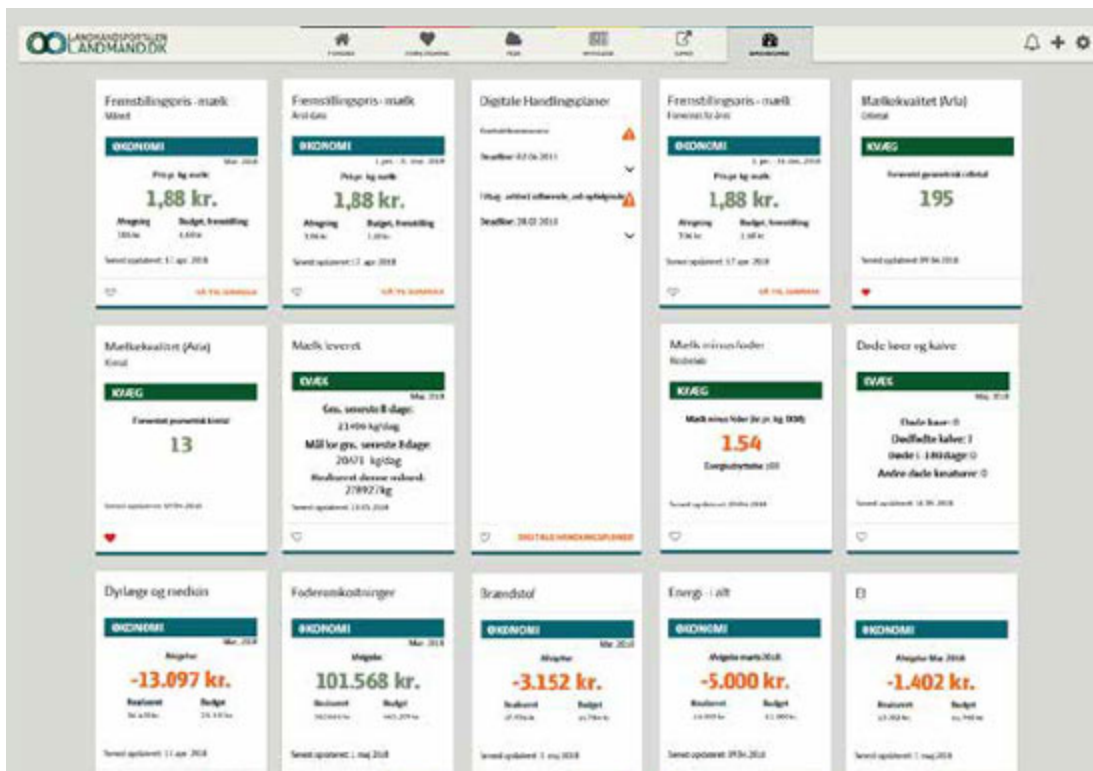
LANDMANDSPORTALEN LANDMAND.DK

Fremstillingspris - mælk
Måned
ØKONOMI
Mar. 2018
Pris pr. kg mælk
1,88 kr.
Afregning
Budget, fremstilling
Senest opdateret: 17. apr. 2018
GÅ TIL SUMMAX

Fremstillingspris - mælk
Året data
ØKONOMI
Pris pr. kg mælk
1,88 kr.
Afregning
Budget, fremstilling
Senest opdateret: 17. apr. 2018
GÅ TIL SUMMAX

Digitale Handlingsplaner
Deadline: 02.06.2011
Deadline: 28.02.2013
DIGITALE HANDLINGSPLANER

Fremstillingspris - mælk
ØKONOMI
Pris pr. kg mælk
1,88 kr.
Afregning
Budget, fremstilling
Senest opdateret: 17. apr. 2018
GÅ TIL SUMMAX

Mælkekvalitet (Arla)
Celletal
KVÆG
Forventet geometrisk celletal
195
Senest opdateret: 09.04.2018

Mælkekvalitet (Arla)
Kimtal
KVÆG
Forventet geometrisk kimtal
13

Mælk leveret
KVÆG
Mar. 2018
Gns. seneste 8 dage:
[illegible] kg/dag
Mål for gns. seneste 8 dage:
20471 kg/dag
Realiseret denne måned:
278927kg
Senest opdateret: 13.05.2018

Mælk minus foder
KVÆG
Mælk minus foder (kr. pr. kg EKM)
1.54
Senest opdateret: 20.04.2018

Døde køer og kalve
KVÆG
Mar. 2018
Døde køer: 0
Dødfødte kalve: 1
Døde i 1-180 dage: 0
Andre døde kreaturer: 0
Senest opdateret: 18.04.2018

Dyrlæge og medicin
ØKONOMI
Mar. 2018
Afvigelse
-13.097 kr.
Realiseret
Budget
Senest opdateret: 11. apr. 2018

Foderomkostninger
ØKONOMI
Mar. 2018
Afvigelse
101.568 kr.
Realiseret
Budget
Senest opdateret: 1. maj 2018

Brændstof
ØKONOMI
Mar. 2018
Afvigelse
-3.152 kr.
Realiseret
Budget
Senest opdateret: 1. maj 2018

Energi - i alt
ØKONOMI
Afvigelse marts 2018
-5.000 kr.
Realiseret
Budget
Senest opdateret: 09.04.2018

El
ØKONOMI
Afvigelse Mar. 2018
-1.402 kr.
Realiseret
Budget
Senest opdateret: 1. maj 2018